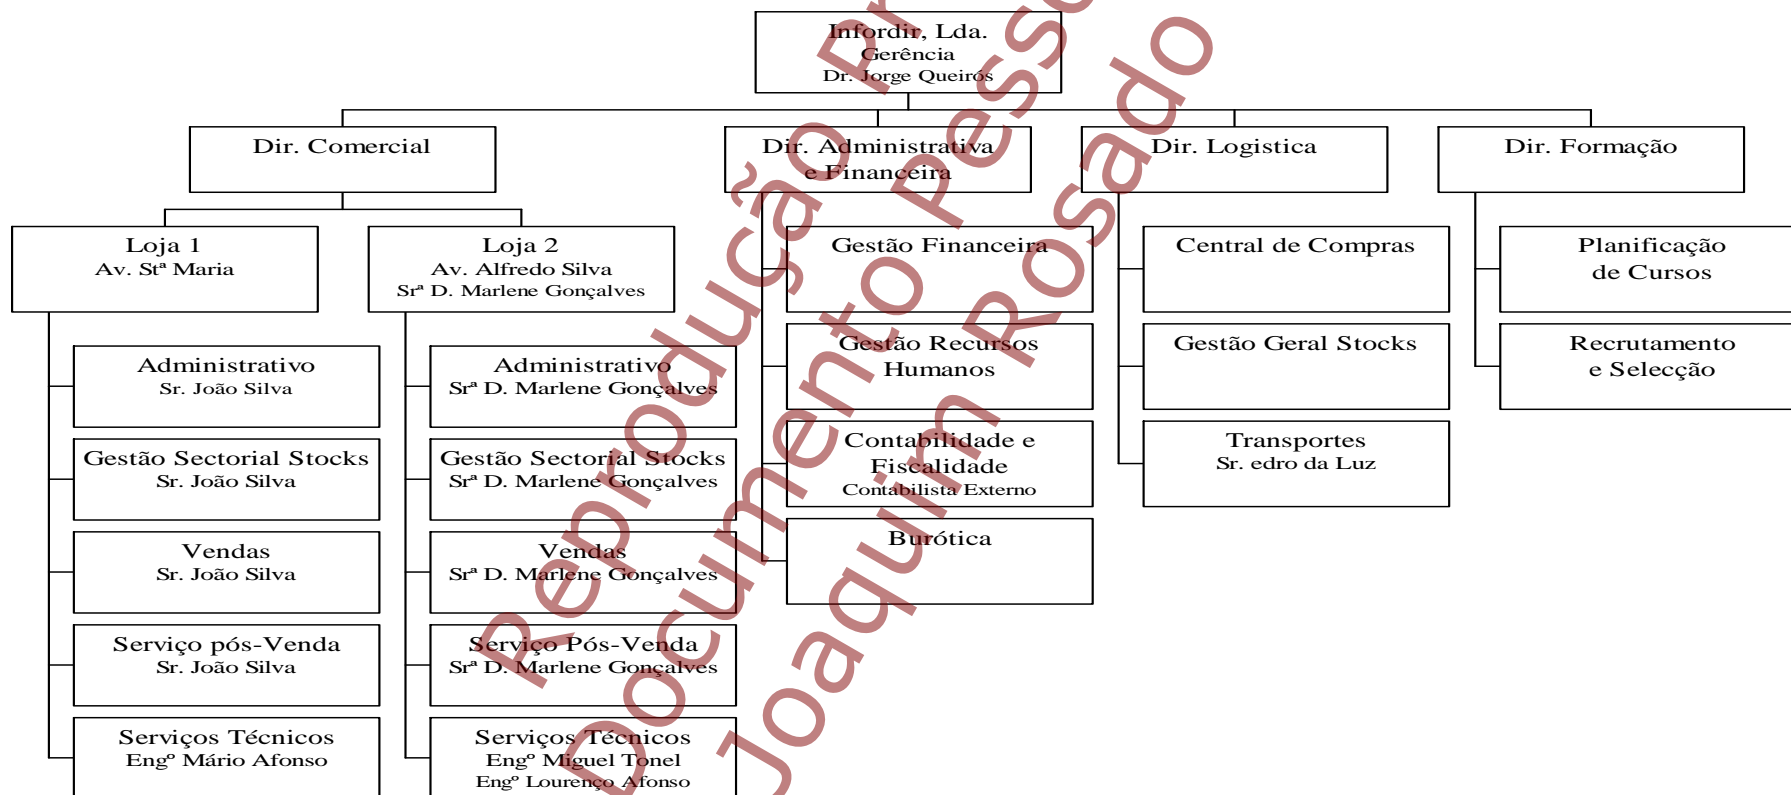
Infordir, Lda.
Gerência
Dr. Jorge Queirós

Dir. Comercial

Dir. Administrativa e Financeira

Dir. Logistica

Dir. Formação

Loja 1
Av. Stª Maria

Loja 2
Av. Alfredo Silva
Srª D. Marlene Gonçalves

Administrativo
Sr. João Silva

Gestão Sectorial Stocks
Sr. João Silva

Vendas
Sr. João Silva

Serviço pós-Venda
Sr. João Silva

Serviços Técnicos
Engº Mário Afonso

Administrativo
Srª D. Marlene Gonçalves

Gestão Sectorial Stocks
Srª D. Marlene Gonçalves

Vendas
Srª D. Marlene Gonçalves

Serviço Pós-Venda
Srª D. Marlene Gonçalves

Serviços Técnicos
Engº Miguel Tonel
Engº Lourenço Afonso

Gestão Financeira

Gestão Recursos Humanos

Contabilidade e Fiscalidade
Contabilista Externo

Burótica

Central de Compras

Gestão Geral Stocks

Transportes
Sr. edro da Luz

Planificação de Cursos

Recrutamento e Selecção

Reprodução Proibida
Documento Pessoal
Joaquim Rosado